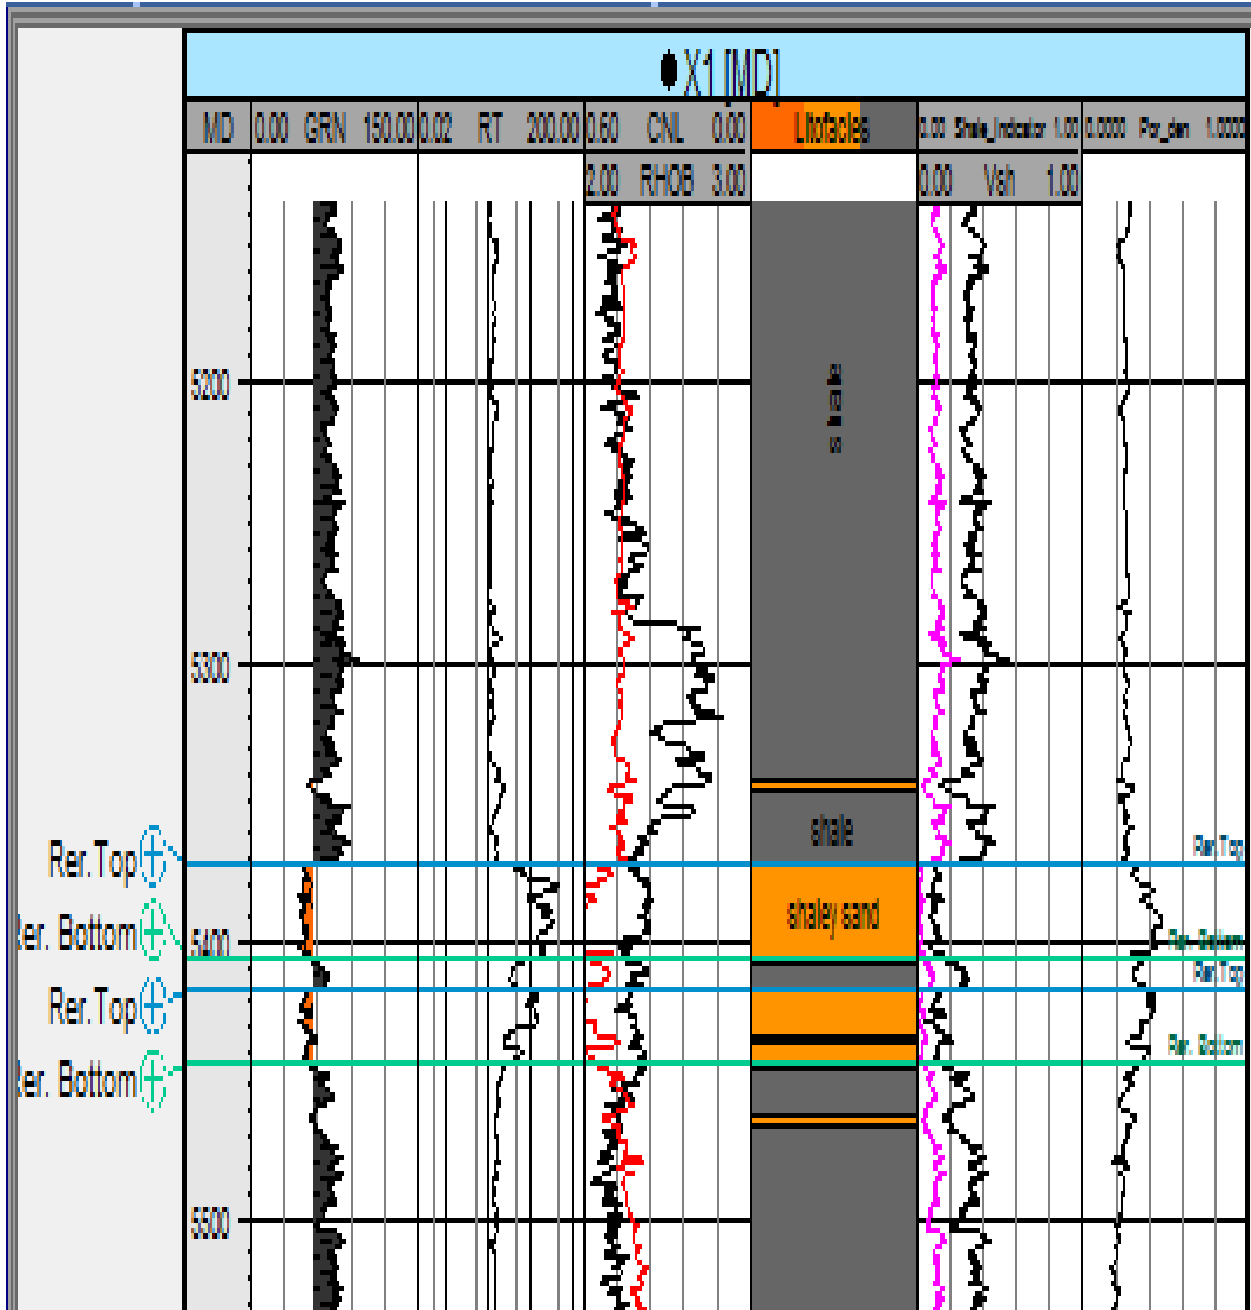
X1 [MD]

| MD | 0.00 GRN 150.00 | 0.02 RT 200.00 | 0.60 CNL 0.00 | Litofacies | 0.00 Shale_Indicator 1.00 | 0.0000 Por_den 1.0000 |
|---|---|---|---|---|---|---|
| | | | 2.00 RHOB 3.00 | | 0.00 Vsh 1.00 | |

5200
shale
5300
shale
Rer. Top
shaley sand
Rer. Bottom
5400
Rer. Top
Rer. Bottom
5500

Rer.Top
Rer. Bottom
Rer.Top
Rer. Bottom